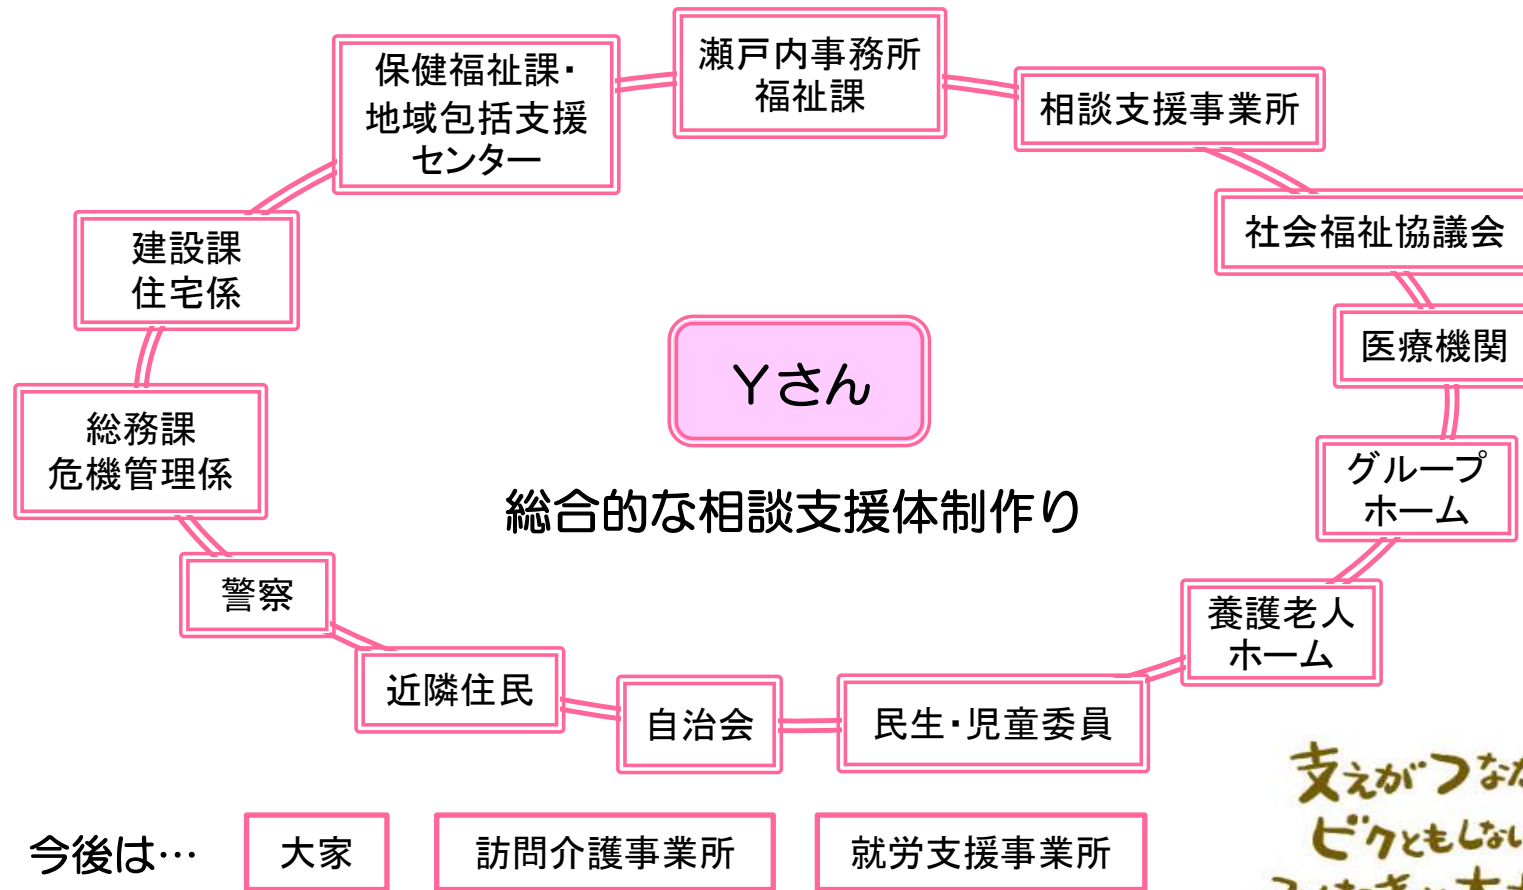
瀬戸内事務所
福祉課

保健福祉課・
地域包括支援
センター

相談支援事業所

社会福祉協議会

建設課
住宅係

医療機関

Yさん

総務課
危機管理係

総合的な相談支援体制作り

グループ
ホーム

警察

養護老人
ホーム

近隣住民

自治会

民生・児童委員

支えがつな
ビクともしない
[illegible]

今後は…

大家

訪問介護事業所

就労支援事業所